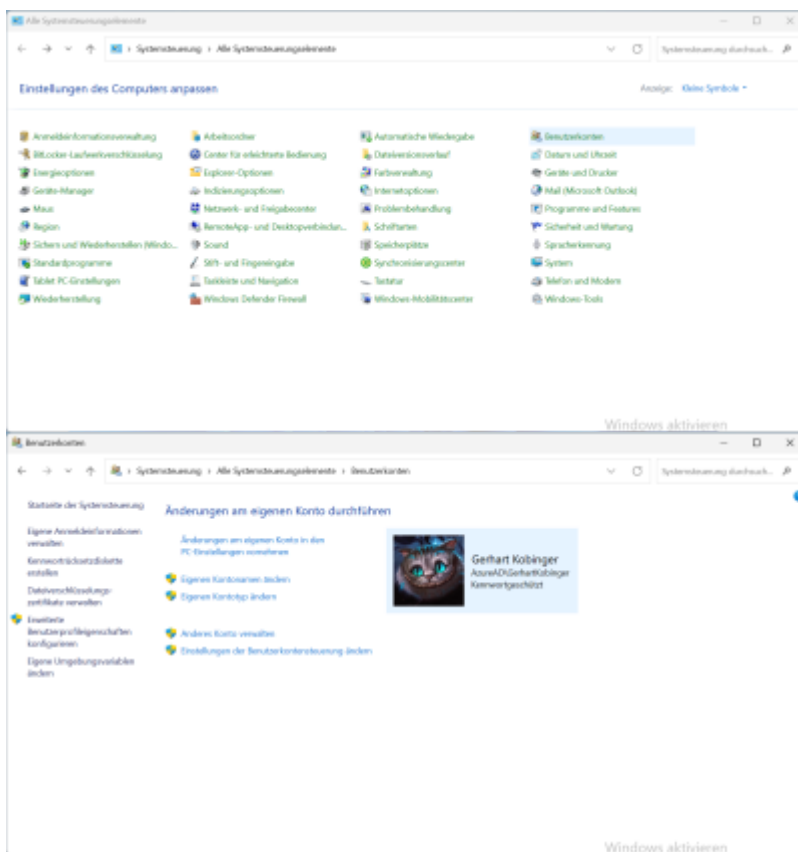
Alle Systemsteuerungselemente

Systemsteuerung › Alle Systemsteuerungselemente

Systemsteuerung durchsuch...

Einstellungen des Computers anpassen

Anzeige: Kleine Symbole ▾

Anmeldeinformationsverwaltung
BitLocker-Laufwerkverschlüsselung
Energieoptionen
Geräte-Manager
Maus
Region
Sichern und Wiederherstellen (Windo...
Standardprogramme
Tablet PC-Einstellungen
Wiederherstellung

Arbeitsordner
Center für erleichterte Bedienung
Explorer-Optionen
Indizierungsoptionen
Netzwerk- und Freigabecenter
RemoteApp- und Desktopverbindun...
Sound
Stift- und Fingereingabe
Taskleiste und Navigation
Windows Defender Firewall

Automatische Wiedergabe
Dateiversionsverlauf
Farbverwaltung
Internetoptionen
Problembehandlung
Schriftarten
Speicherplätze
Synchronisierungscenter
Tastatur
Windows-Mobilitätscenter

Benutzerkonten
Datum und Uhrzeit
Geräte und Drucker
Mail (Microsoft Outlook)
Programme und Features
Sicherheit und Wartung
Spracherkennung
System
Telefon und Modem
Windows-Tools

Windows aktivieren

Benutzerkonten

Systemsteuerung › Alle Systemsteuerungselemente › Benutzerkonten

Systemsteuerung durchsuch...

Startseite der Systemsteuerung

Eigene Anmeldeinformationen verwalten

Kennwortrücksetzdiskette erstellen

Dateiverschlüsselungszertifikate verwalten

Erweiterte Benutzerprofileigenschaften konfigurieren

Eigene Umgebungsvariablen ändern

Änderungen am eigenen Konto durchführen

Änderungen am eigenen Konto in den PC-Einstellungen vornehmen

Eigenen Kontonamen ändern

Eigenen Kontotyp ändern

Anderes Konto verwalten

Einstellungen der Benutzerkontensteuerung ändern

Gerhart Kobinger
AzureAD\GerhartKobinger
Kennwortgeschützt

Windows aktivieren